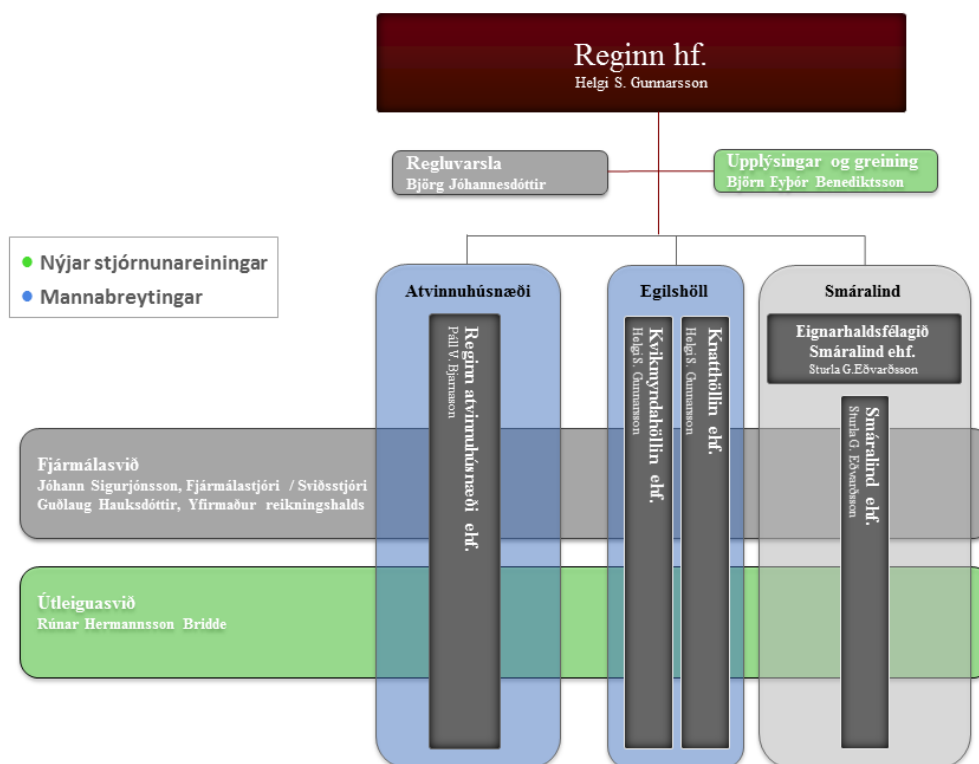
Reginn hf.
Helgi S. Gunnarsson

Regluvarsla
Björg Jóhannesdóttir

Upplýsingar og greining
Björn Eyþór Benediktsson

Nýjar stjórnunareiningar
Mannabreytingar

Atvinnuhúsnæði

Reginn atvinnuhúsnæði ehf.
Páll V. Bjarnason

Egilshöll

Kvikmyndahöllin ehf.
Helgi S. Gunnarsson

Knatthöllin ehf.
Helgi S. Gunnarsson

Smáralind

Eignarhaldsfélagið Smáralind ehf.
Sturla G.Eðvarðsson

Smáralind ehf.
Sturla G. Eðvarðsson

Fjármálasvið
Jóhann Sigurjónsson, Fjármálastjóri / Sviðsstjóri
Guðlaug Hauksdóttir, Yfirmaður reikningshalds

Útleiguasvið
Rúnar Hermannsson Bridde